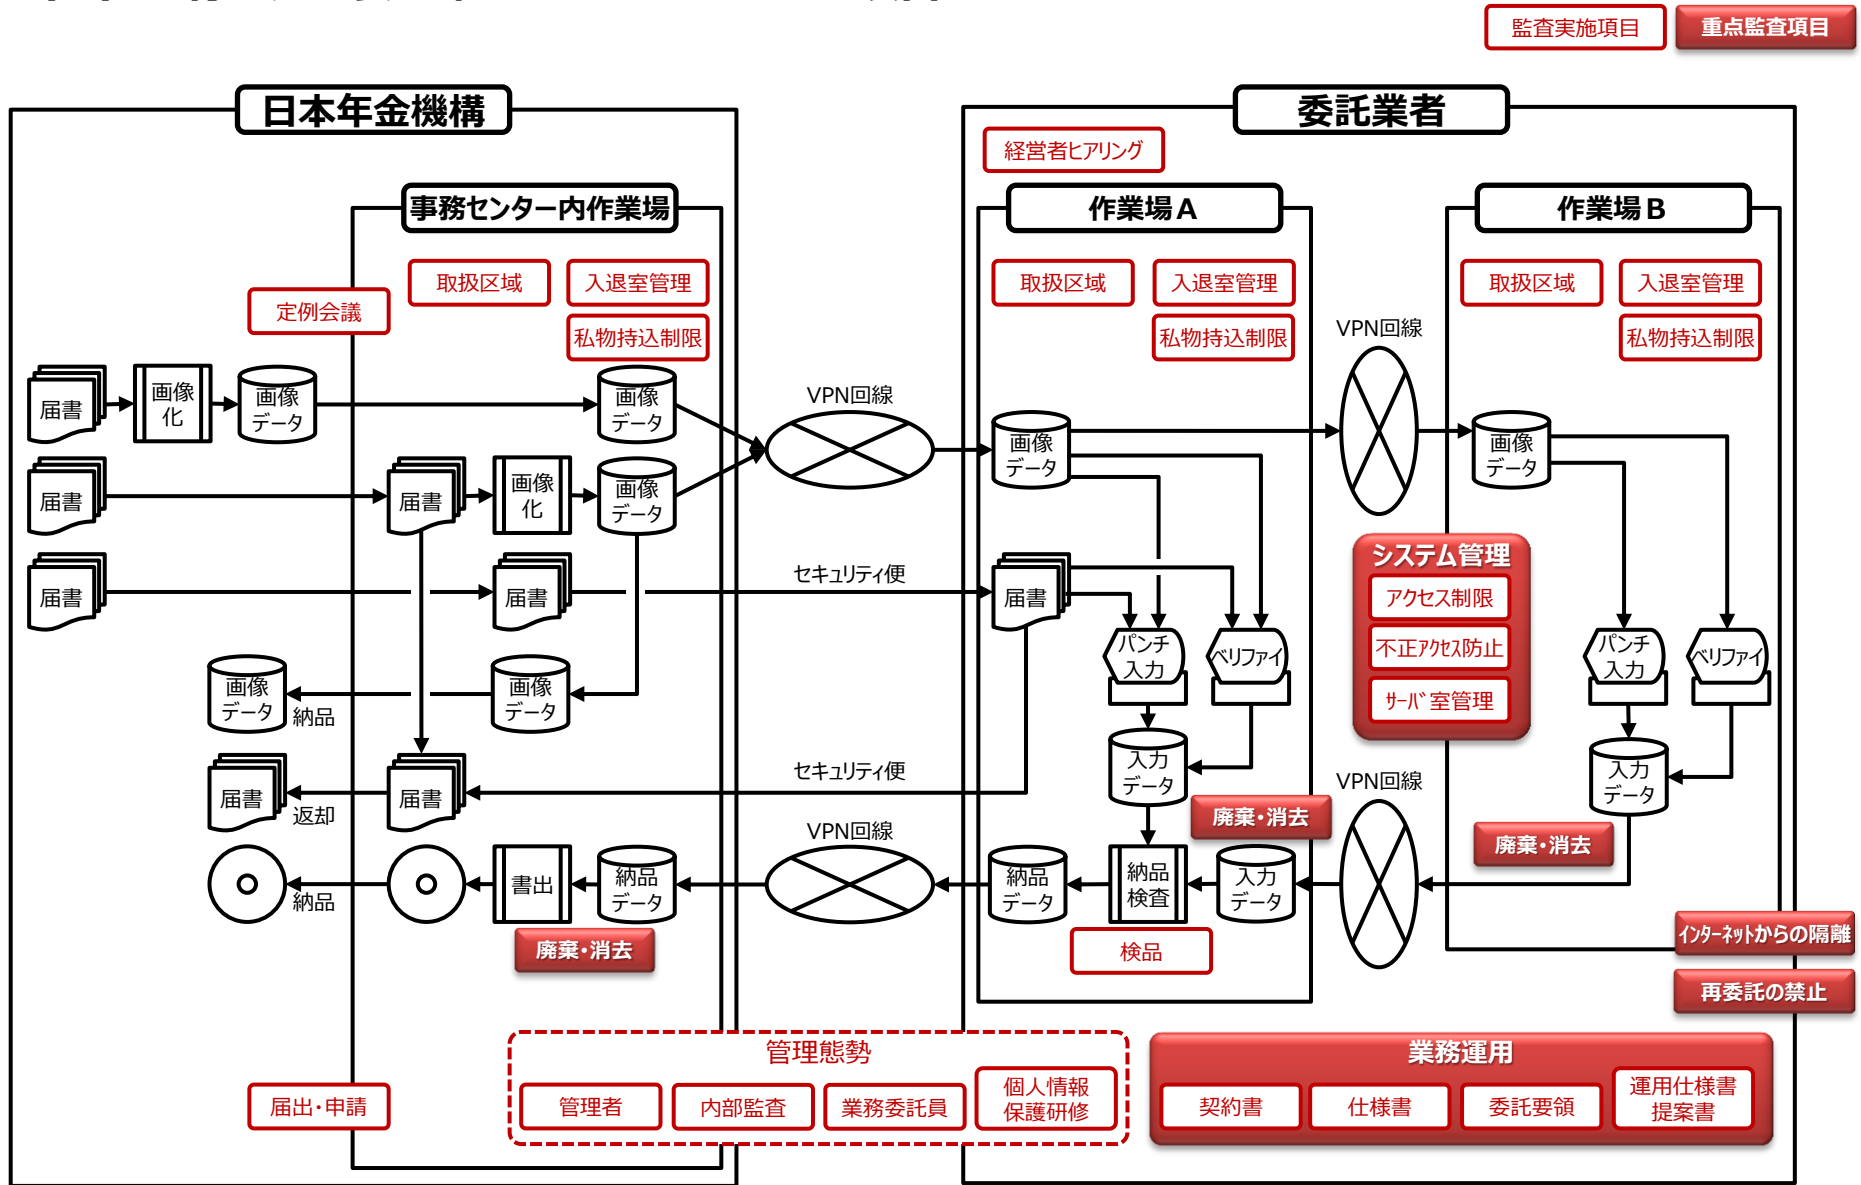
監査実施項目
重点監査項目

日本年金機構

事務センター内作業場

定例会議
取扱区域
入退室管理
私物持込制限

届書
画像化
画像データ
画像データ
届書
届書
画像化
画像データ
届書
届書
画像データ
納品
画像データ
届書
返却
届書
納品
書出
納品データ
廃棄・消去

VPN回線
セキュリティ便
セキュリティ便
VPN回線

委託業者

経営者ヒアリング

作業場A
取扱区域
入退室管理
私物持込制限
画像データ
届書
パンチ入力
ベリファイ
入力データ
廃棄・消去
納品データ
納品検査
入力データ
検品

VPN回線
VPN回線

作業場B
取扱区域
入退室管理
私物持込制限
画像データ
パンチ入力
ベリファイ
入力データ
廃棄・消去

システム管理
アクセス制限
不正アクセス防止
サーバ室管理

インターネットからの隔離
再委託の禁止

届出・申請

管理態勢
管理者
内部監査
業務委託員
個人情報保護研修

業務運用
契約書
仕様書
委託要領
運用仕様書提案書